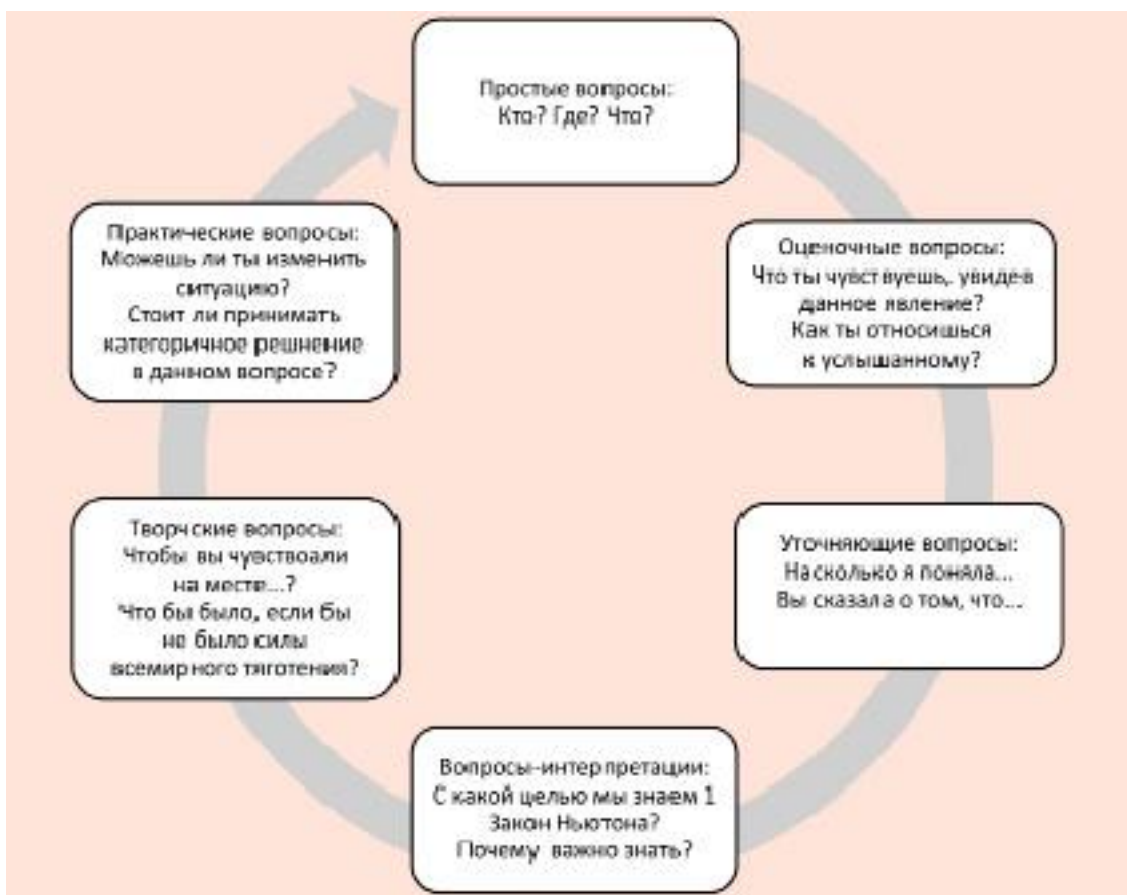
Простые вопросы:
Кто? Где? Что?

Оценочные вопросы:
Что ты чувствуешь, увидев данное явление?
Как ты относишься к услышанному?

Уточняющие вопросы:
На сколько я поняла...
Вы сказала о том, что...

Вопросы-интерпретации:
С какой целью мы знаем 1 Закон Ньютона?
Почему важно знать?

Творчские вопросы:
Чтобы вы чувствоали на месте...?
Что бы было, если бы не было силы всемирного тяготения?

Практические вопросы:
Можешь ли ты изменить ситуацию?
Стоит ли принимать категоричное решнение в данном вопросе?